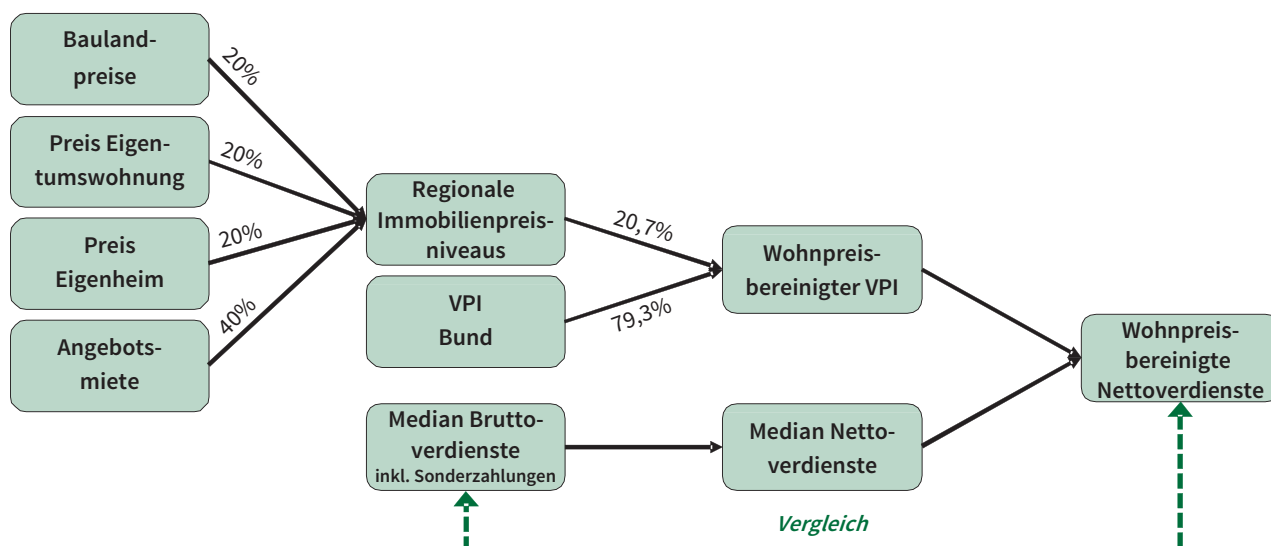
Bauland-preise

20%

Preis Eigen-tumswohnung

20%

Preis Eigenheim

20%

Angebots-miete

40%

Regionale Immobilienpreis-niveaus

VPI Bund

20,7%

79,3%

Wohnpreis-bereinigter VPI

Median Brutto-verdienste inkl. Sonderzahlungen

Median Netto-verdienste

Wohnpreis-bereinigte Nettoverdienste

Vergleich